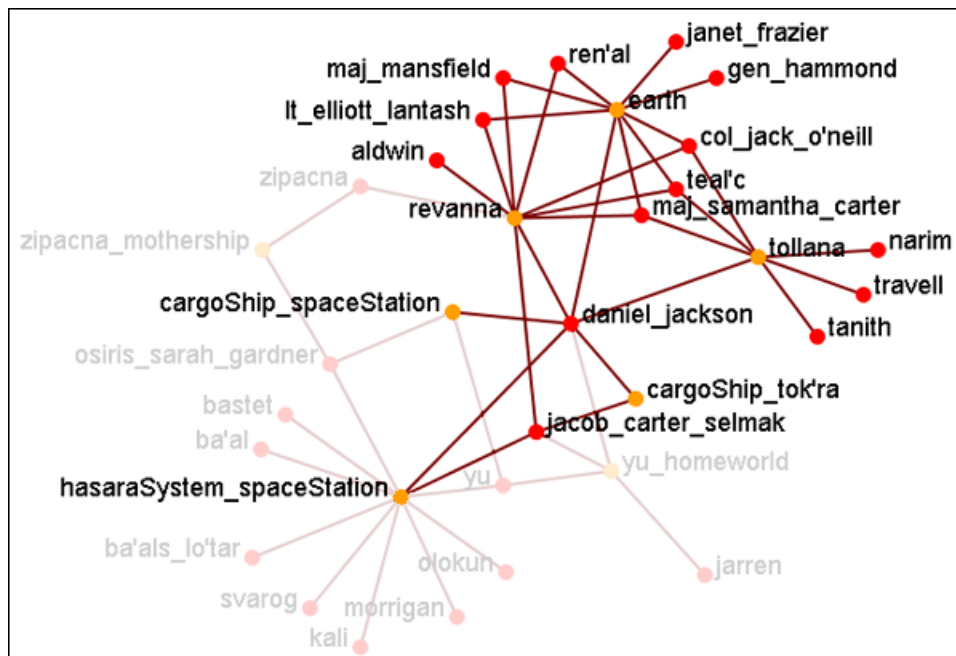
janet_frazier
ren'al
maj_mansfield
gen_hammond
earth
lt_elliott_lantash
col_jack_o'neill
aldwin
teal'c
zipacna
revanna
maj_samantha_carter
zipacna_mothership
tollana
narim
travell
cargoShip_spaceStation
daniel_jackson
tanith
osiris_sarah_gardner
cargoShip_tok'ra
bastet
jacob_carter_selmak
ba'al
yu_homeworld
hasaraSystem_spaceStation
yu
ba'als_lo'tar
olokun
jarren
svarog
morrigan
kali